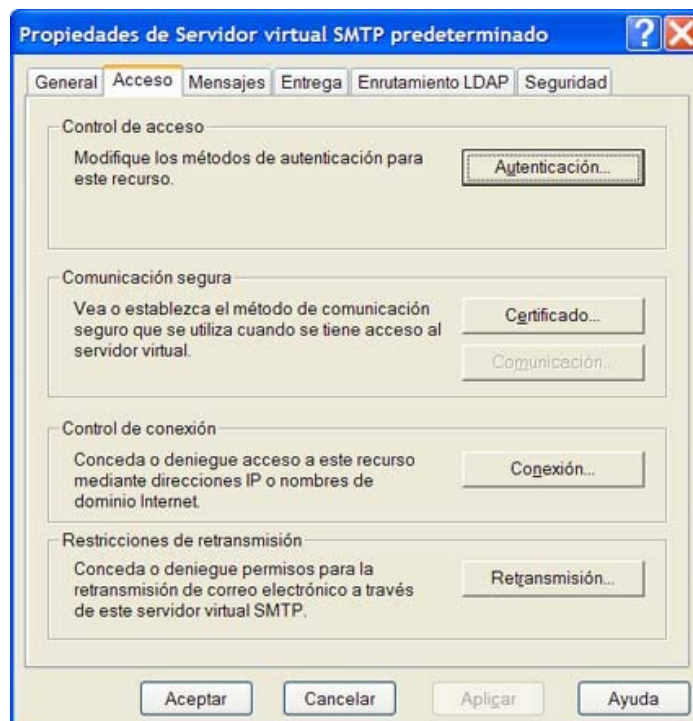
Propiedades de Servidor virtual SMTP predeterminado

General | Acceso | Mensajes | Entrega | Enrutamiento LDAP | Seguridad

Control de acceso

Modifique los métodos de autenticación para este recurso.

Autenticación...

Comunicación segura

Vea o establezca el método de comunicación seguro que se utiliza cuando se tiene acceso al servidor virtual.

Certificado...

Comunicación...

Control de conexión

Conceda o deniegue acceso a este recurso mediante direcciones IP o nombres de dominio Internet.

Conexión...

Restricciones de retransmisión

Conceda o deniegue permisos para la retransmisión de correo electrónico a través de este servidor virtual SMTP.

Retransmisión...

Aceptar | Cancelar | Aplicar | Ayuda